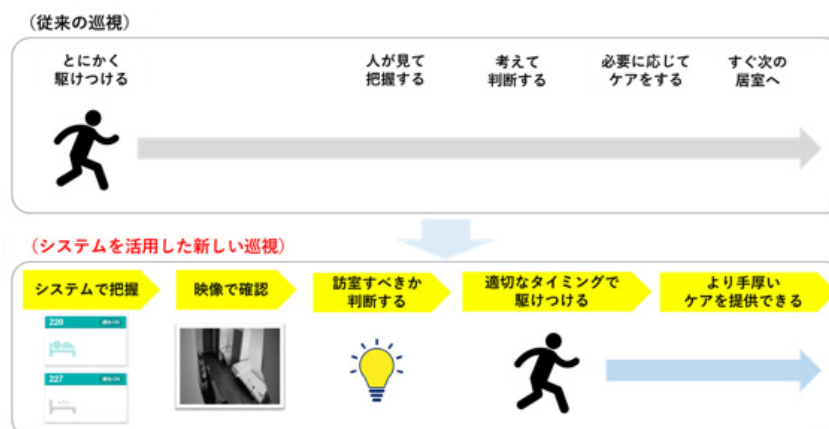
（従来の巡視）

とにかく
駆けつける

人が見て
把握する

考えて
判断する

必要に応じて
ケアをする

すぐ次の
居室へ

（システムを活用した新しい巡視）

システムで把握

映像で確認

訪室すべきか
判断する

適切なタイミングで
駆けつける

より手厚い
ケアを提供できる

220

227